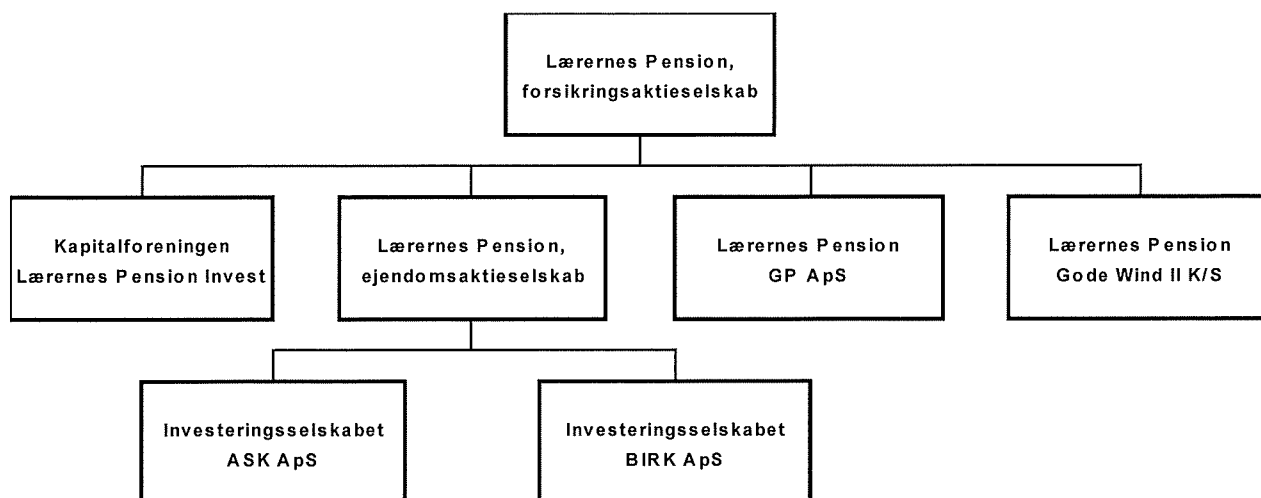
Lærernes Pension, forsikringsaktieselskab

Kapitalforeningen Lærernes Pension Invest

Lærernes Pension, ejendomsaktieselskab

Lærernes Pension GP ApS

Lærernes Pension Gode Wind II K/S

Investeringsselskabet ASK ApS

Investeringsselskabet BIRK ApS